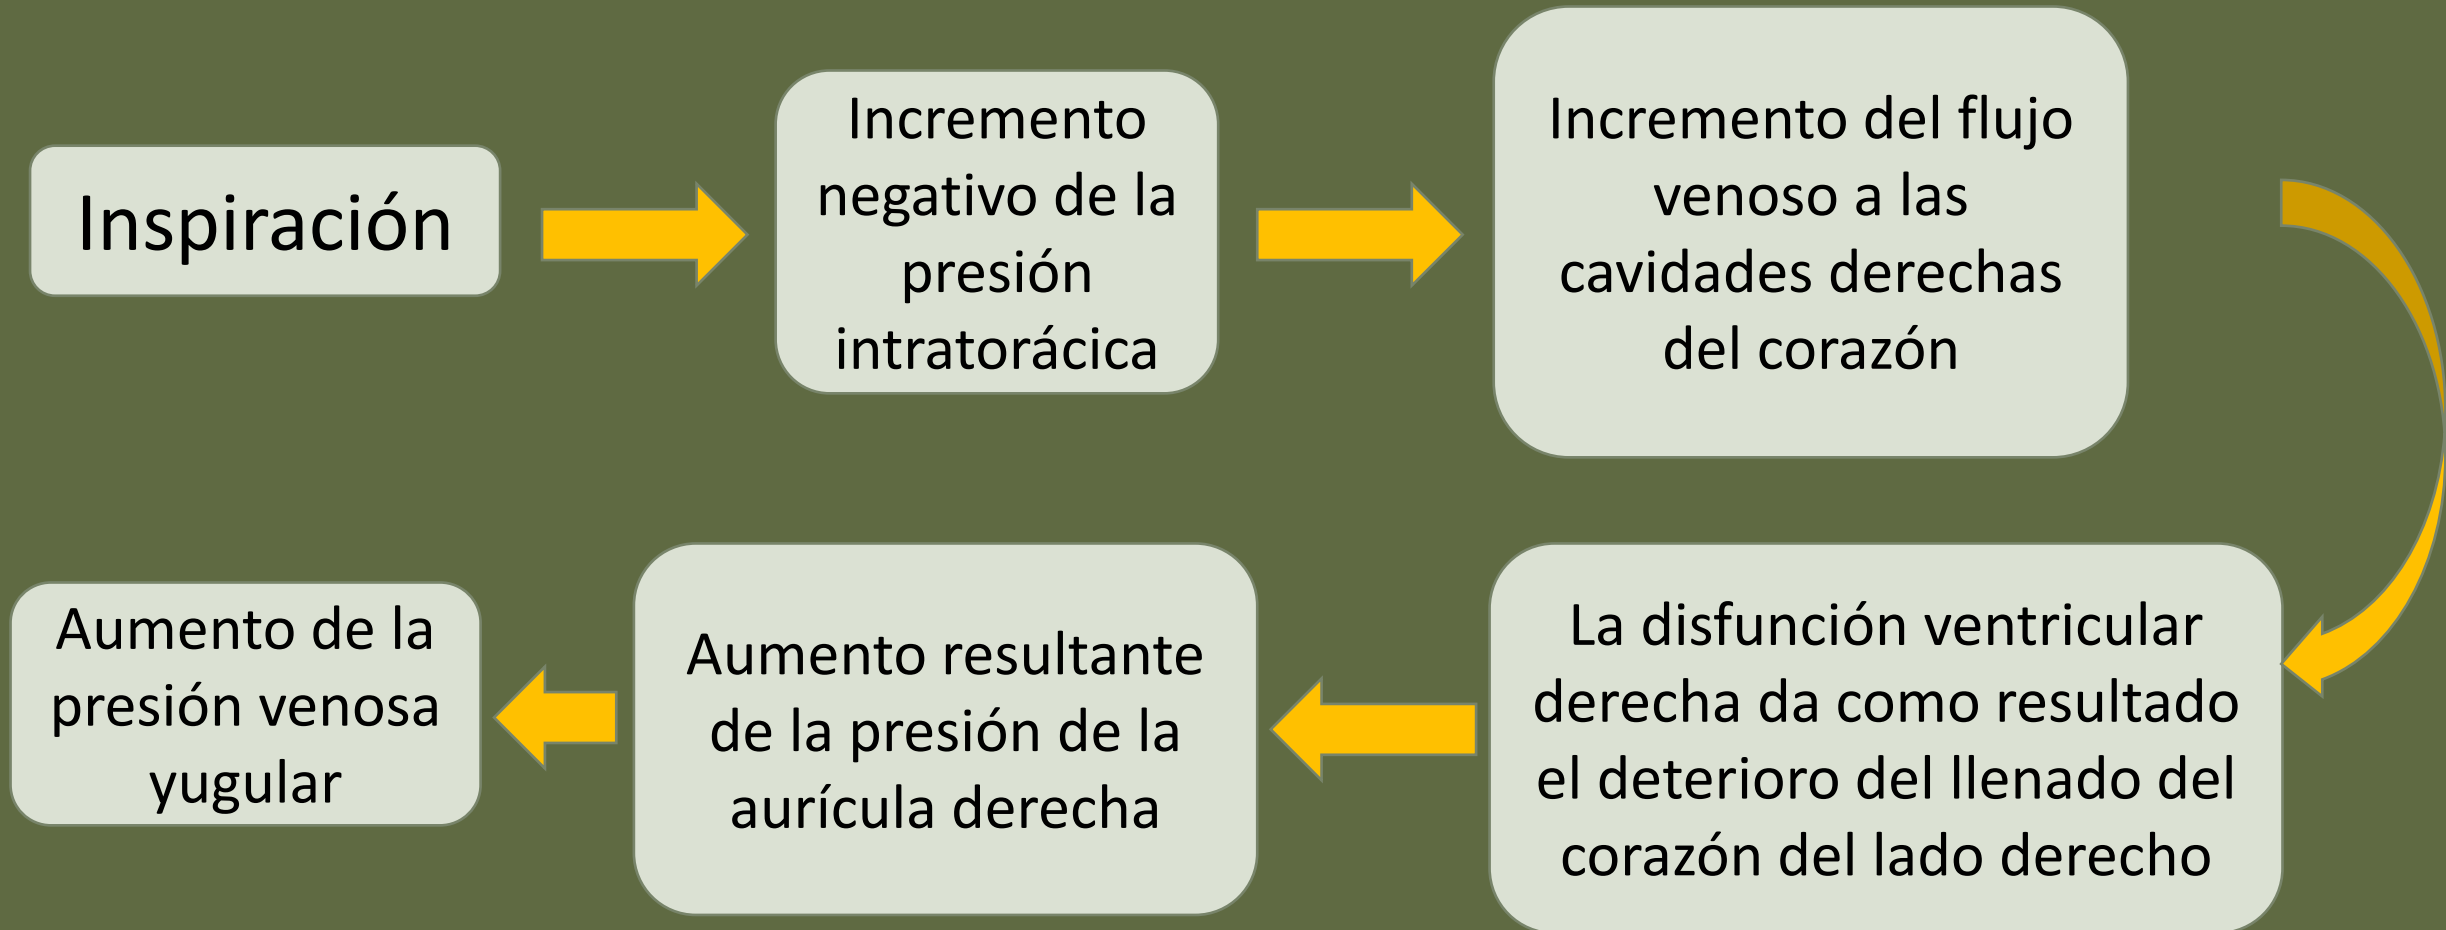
Inspiración

Incremento negativo de la presión intratorácica

Incremento del flujo venoso a las cavidades derechas del corazón

La disfunción ventricular derecha da como resultado el deterioro del llenado del corazón del lado derecho

Aumento resultante de la presión de la aurícula derecha

Aumento de la presión venosa yugular